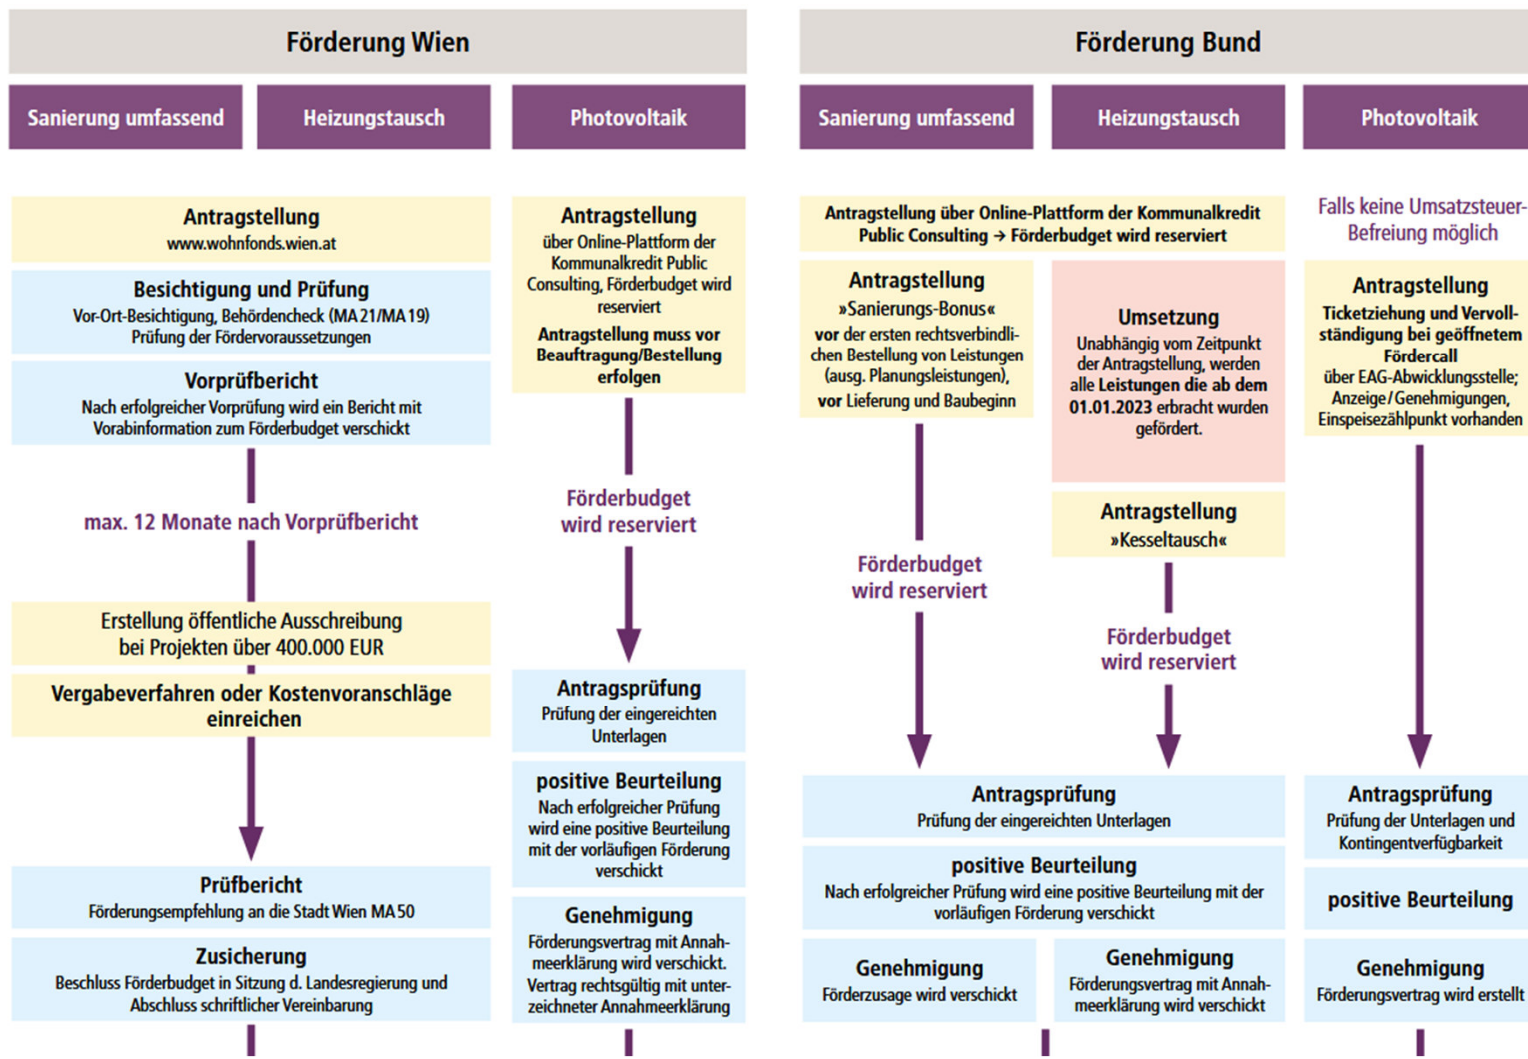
Förderung Wien

Sanierung umfassend

Heizungstausch

Photovoltaik

Antragstellung
www.wohnfonds.wien.at

Besichtigung und Prüfung
Vor-Ort-Besichtigung, Behördencheck (MA 21/MA 19)
Prüfung der Fördervoraussetzungen

Vorprüfbericht
Nach erfolgreicher Vorprüfung wird ein Bericht mit Vorabinformation zum Förderbudget verschickt

max. 12 Monate nach Vorprüfbericht

Erstellung öffentliche Ausschreibung bei Projekten über 400.000 EUR

Vergabeverfahren oder Kostenvoranschläge einreichen

Prüfbericht
Förderungsempfehlung an die Stadt Wien MA 50

Zusicherung
Beschluss Förderbudget in Sitzung d. Landesregierung und Abschluss schriftlicher Vereinbarung

Antragstellung
über Online-Plattform der Kommunalkredit Public Consulting, Förderbudget wird reserviert
Antragstellung muss vor Beauftragung/Bestellung erfolgen

Förderbudget wird reserviert

Antragsprüfung
Prüfung der eingereichten Unterlagen

positive Beurteilung
Nach erfolgreicher Prüfung wird eine positive Beurteilung mit der vorläufigen Förderung verschickt

Genehmigung
Förderungsvertrag mit Annahmeerklärung wird verschickt. Vertrag rechtsgültig mit unterzeichneter Annahmeerklärung

Förderung Bund

Sanierung umfassend

Heizungstausch

Photovoltaik

Antragstellung über Online-Plattform der Kommunalkredit Public Consulting → Förderbudget wird reserviert

Antragstellung
»Sanierungs-Bonus«
vor der ersten rechtsverbindlichen Bestellung von Leistungen (ausg. Planungsleistungen), vor Lieferung und Baubeginn

Förderbudget wird reserviert

Umsetzung
Unabhängig vom Zeitpunkt der Antragstellung, werden alle Leistungen die ab dem 01.01.2023 erbracht wurden gefördert.

Antragstellung
»Kesseltausch«

Förderbudget wird reserviert

Falls keine Umsatzsteuer-Befreiung möglich

Antragstellung
Ticketziehung und Vervollständigung bei geöffnetem Fördercall
über EAG-Abwicklungsstelle; Anzeige/Genehmigungen, Einspeisezählpunkt vorhanden

Antragsprüfung
Prüfung der eingereichten Unterlagen

positive Beurteilung
Nach erfolgreicher Prüfung wird eine positive Beurteilung mit der vorläufigen Förderung verschickt

Genehmigung
Förderzusage wird verschickt

Genehmigung
Förderungsvertrag mit Annahmeerklärung wird verschickt

Antragsprüfung
Prüfung der Unterlagen und Kontingentverfügbarkeit

positive Beurteilung

Genehmigung
Förderungsvertrag wird erstellt